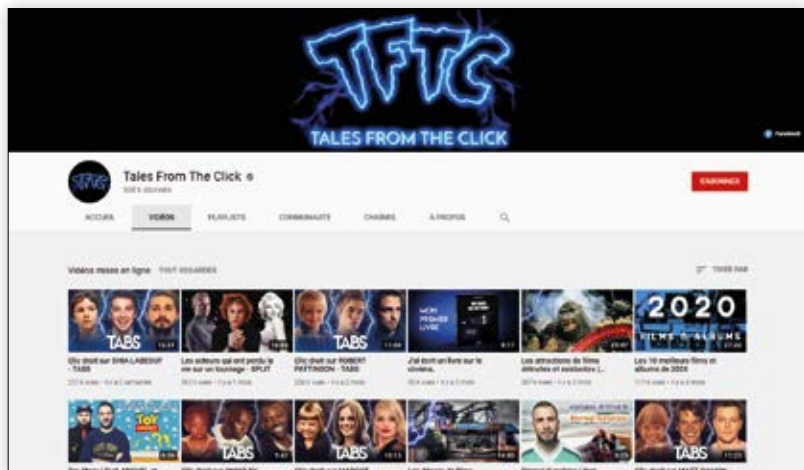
TFTC
TALES FROM THE CLICK

Facebook

TFTC

Tales From The Click

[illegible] abonnés

S'ABONNER

ACCUEIL VIDÉOS PLAYLISTS COMMUNAUTÉ CHAÎNES À PROPOS

Vidéos mises en ligne TOUT REGARDER

TRIER PAR

TABS
Clic shot sur SHIA LABEOUF - TABS
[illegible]

Les acteurs qui ont perdu la vie sur un tournage - SPLIT
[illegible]

TABS
Clic shot sur ROBERT PATTINSON - TABS
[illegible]

MON PREMIER LIVRE
J'ai écrit un livre sur le cinéma.
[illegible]

Les attractions de films détruites et oubliées (...
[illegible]

2020 FILMS & ALBUMS
Les 10 meilleurs films et albums de 2020
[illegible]

TOY
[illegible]

TABS
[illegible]

TABS
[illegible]

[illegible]

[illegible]

TABS
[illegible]